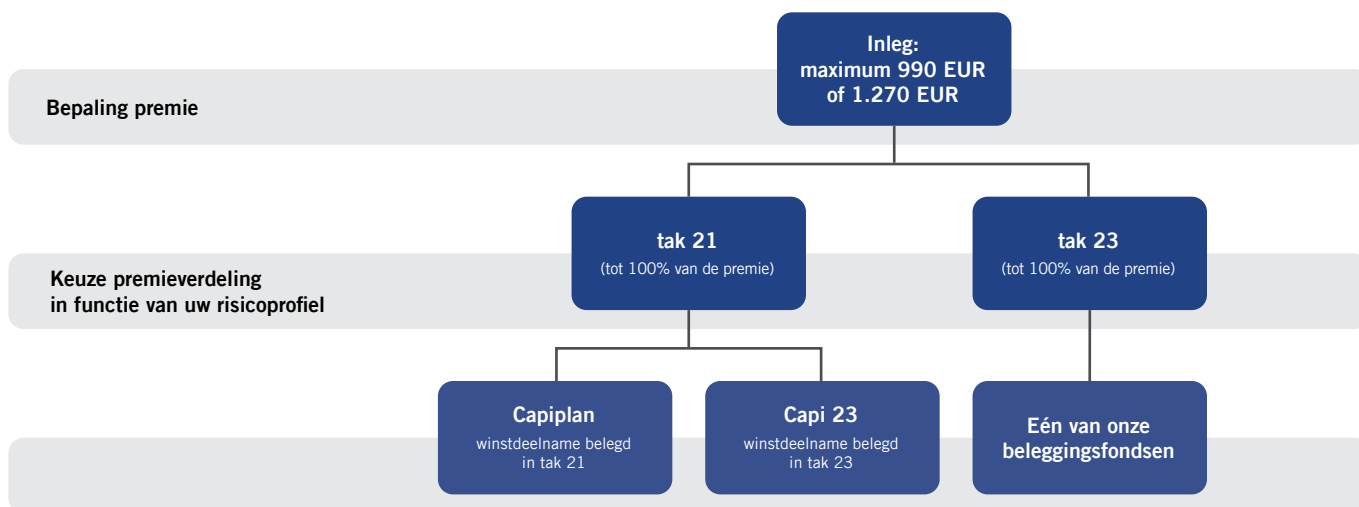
Inleg:
maximum 990 EUR
of 1.270 EUR

Bepaling premie

tak 21
(tot 100% van de premie)

tak 23
(tot 100% van de premie)

Keuze premieverdeling
in functie van uw risicoprofiel

Capiplan
winstdeelname belegd in tak 21

Capi 23
winstdeelname belegd in tak 23

Eén van onze beleggingsfondsen